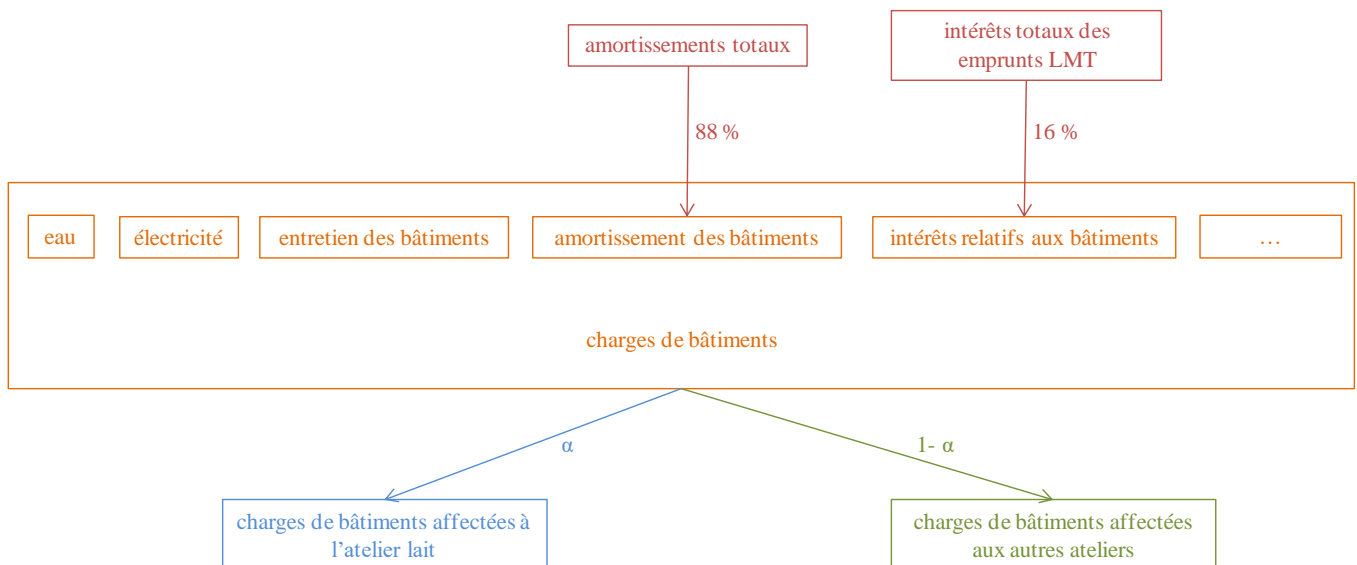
amortissements totaux

intérêts totaux des emprunts LMT

88 %

16 %

eau

électricité

entretien des bâtiments

amortissement des bâtiments

intérêts relatifs aux bâtiments

…

charges de bâtiments

α

1- α

charges de bâtiments affectées à l’atelier lait

charges de bâtiments affectées aux autres ateliers